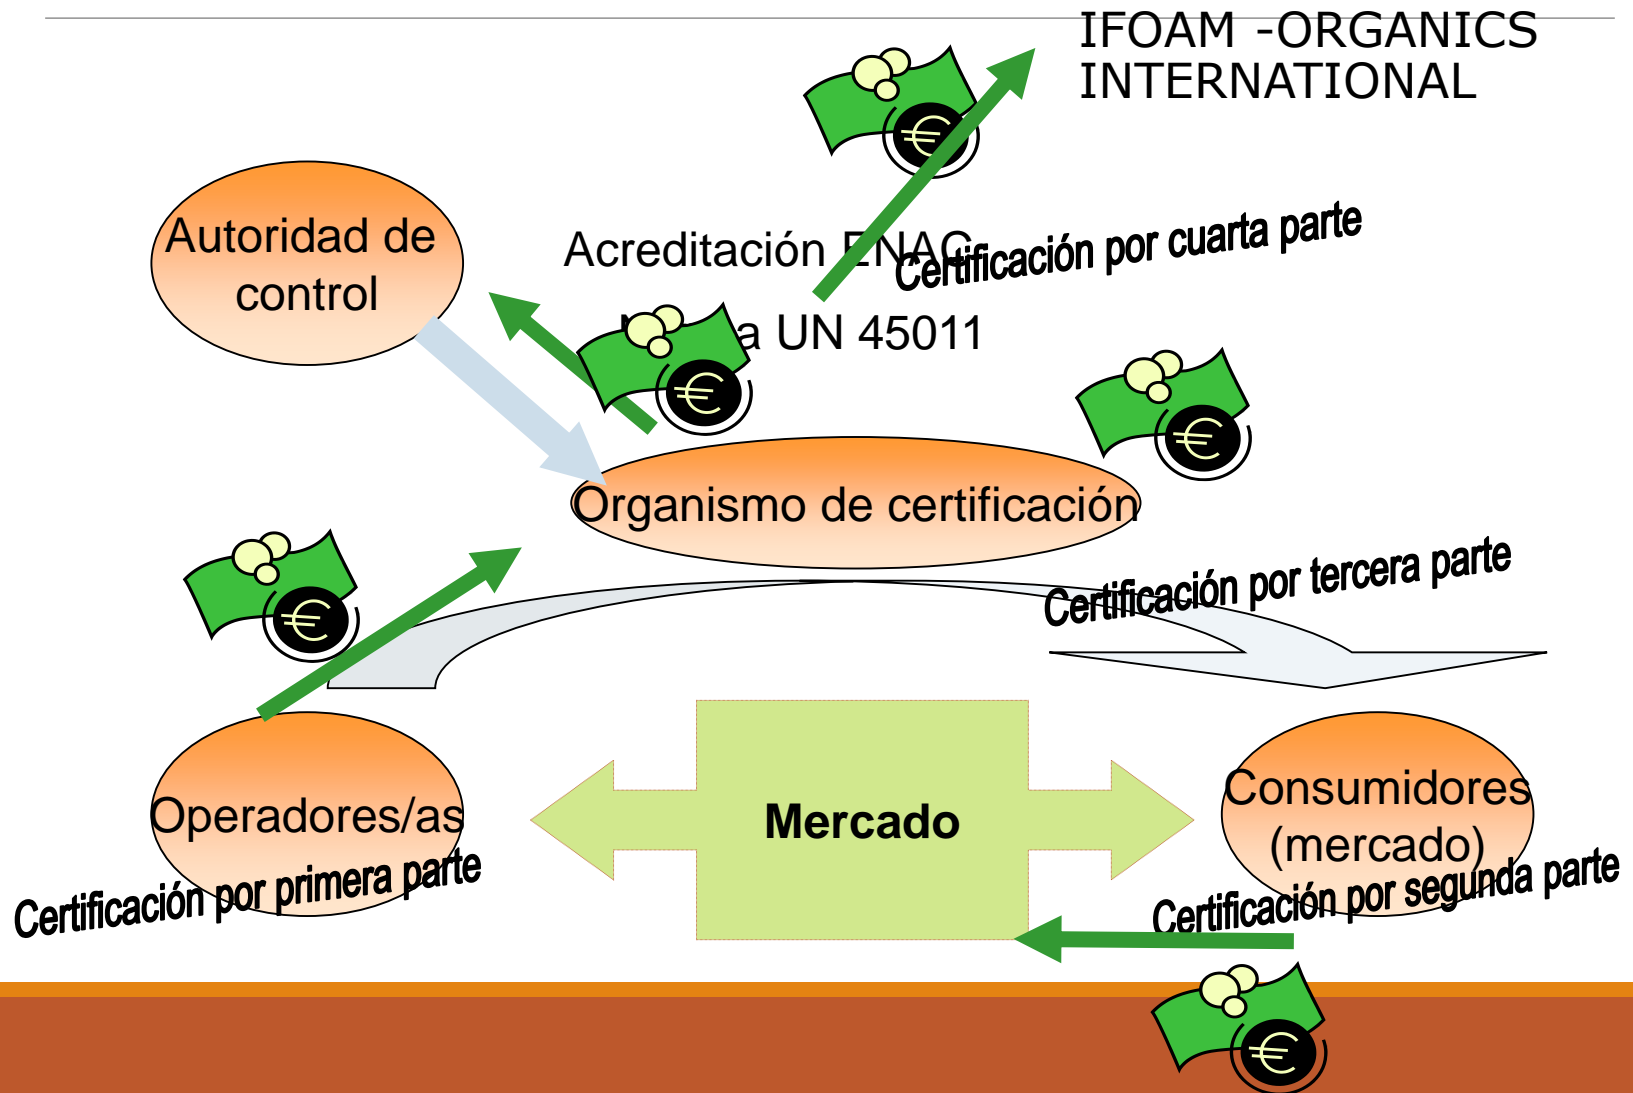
IFOAM -ORGANICS INTERNATIONAL

Autoridad de control

Acreditación ENAC

Certificación por cuarta parte

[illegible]a UN 45011

Organismo de certificación

Certificación por tercera parte

Operadores/as

Mercado

Consumidores (mercado)

Certificación por primera parte

Certificación por segunda parte